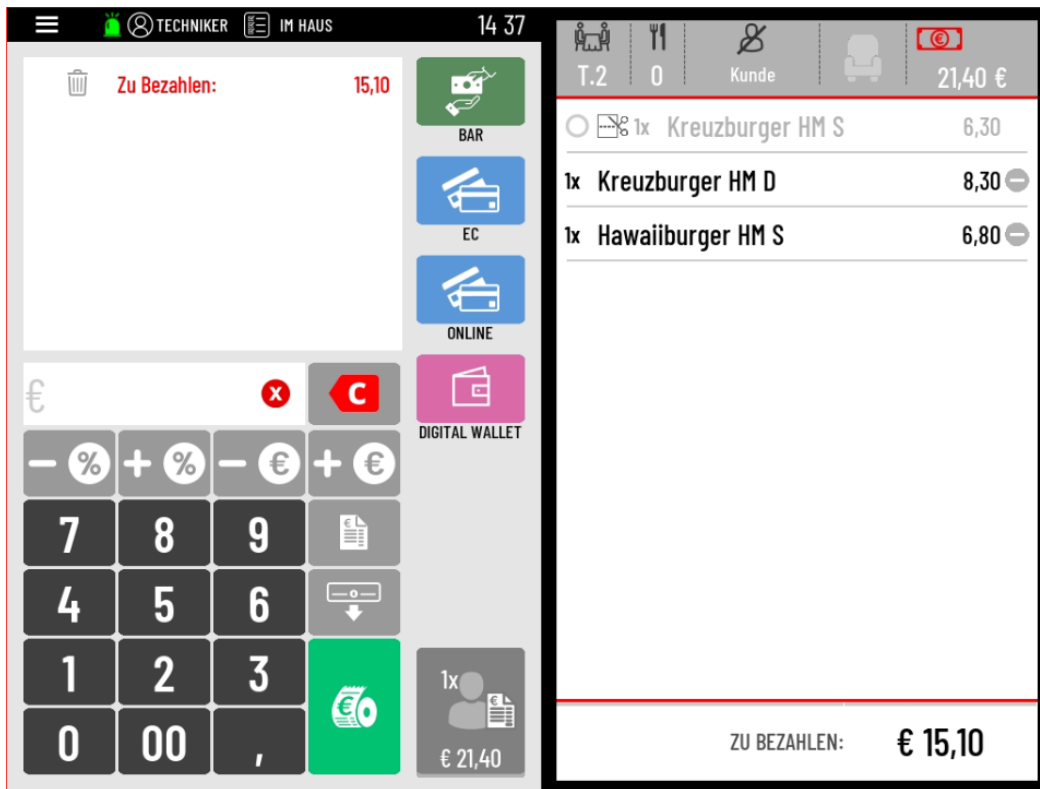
TECHNIKER IM HAUS 14 37

Zu Bezahlen: 15,10

BAR

EC

ONLINE

DIGITAL WALLET

€

C

– % + % – € + €

7 8 9
4 5 6
1 2 3
0 00 ,

1x
€ 21,40

T.2 0 Kunde 21,40 €

1x Kreuzburger HM S 6,30
1x Kreuzburger HM D 8,30
1x Hawaiiburger HM S 6,80

ZU BEZAHLEN: € 15,10